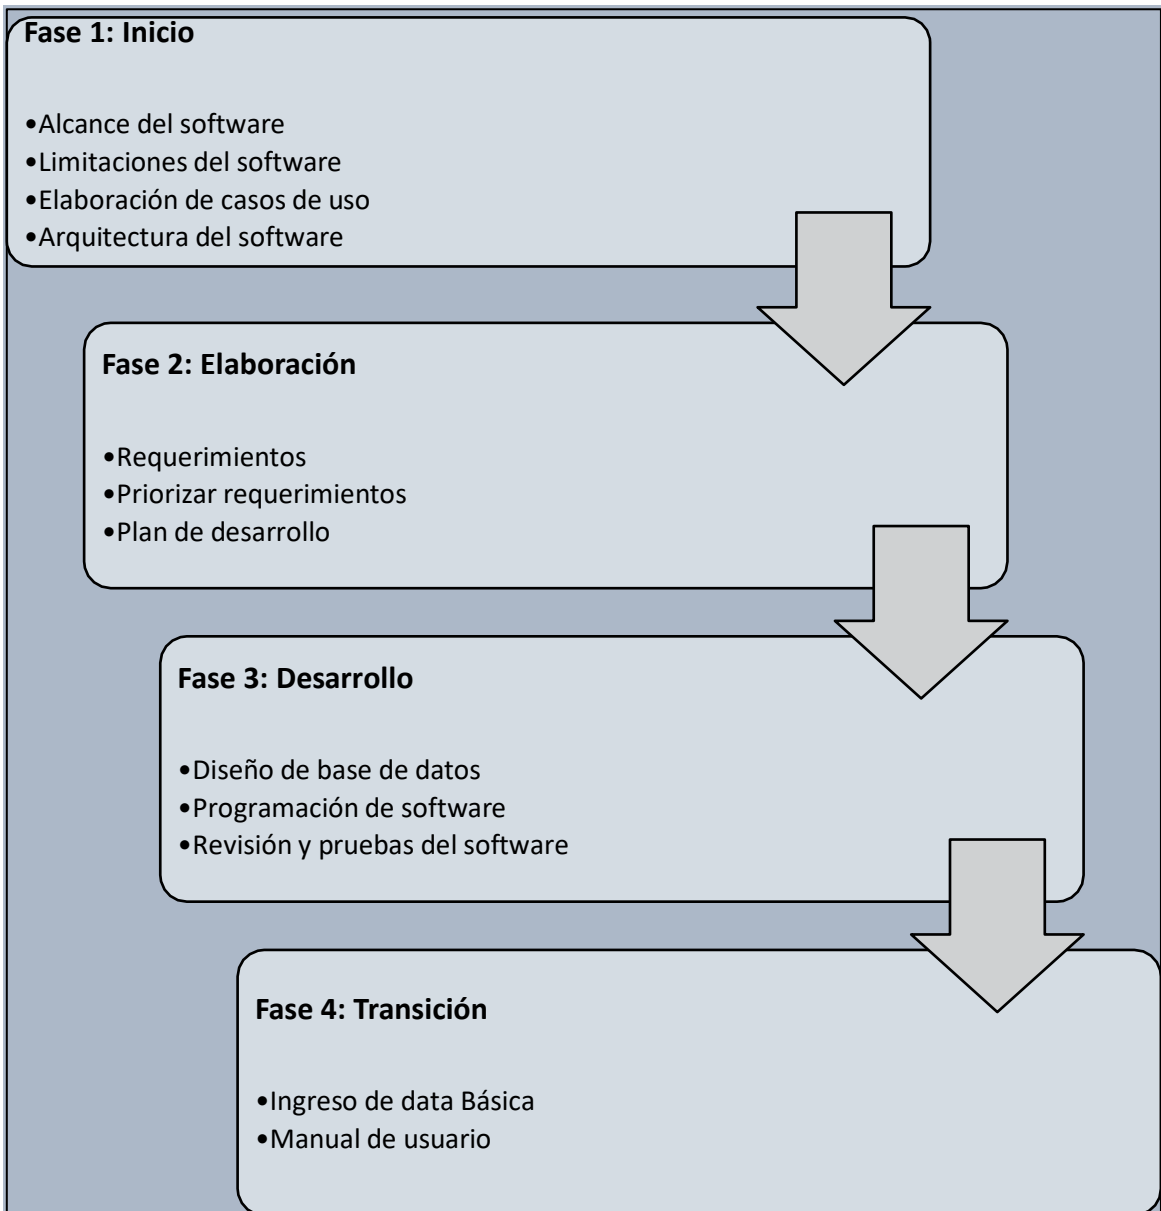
Fase 1: Inicio

•Alcance del software
•Limitaciones del software
•Elaboración de casos de uso
•Arquitectura del software

Fase 2: Elaboración

•Requerimientos
•Priorizar requerimientos
•Plan de desarrollo

Fase 3: Desarrollo

•Diseño de base de datos
•Programación de software
•Revisión y pruebas del software

Fase 4: Transición

•Ingreso de data Básica
•Manual de usuario